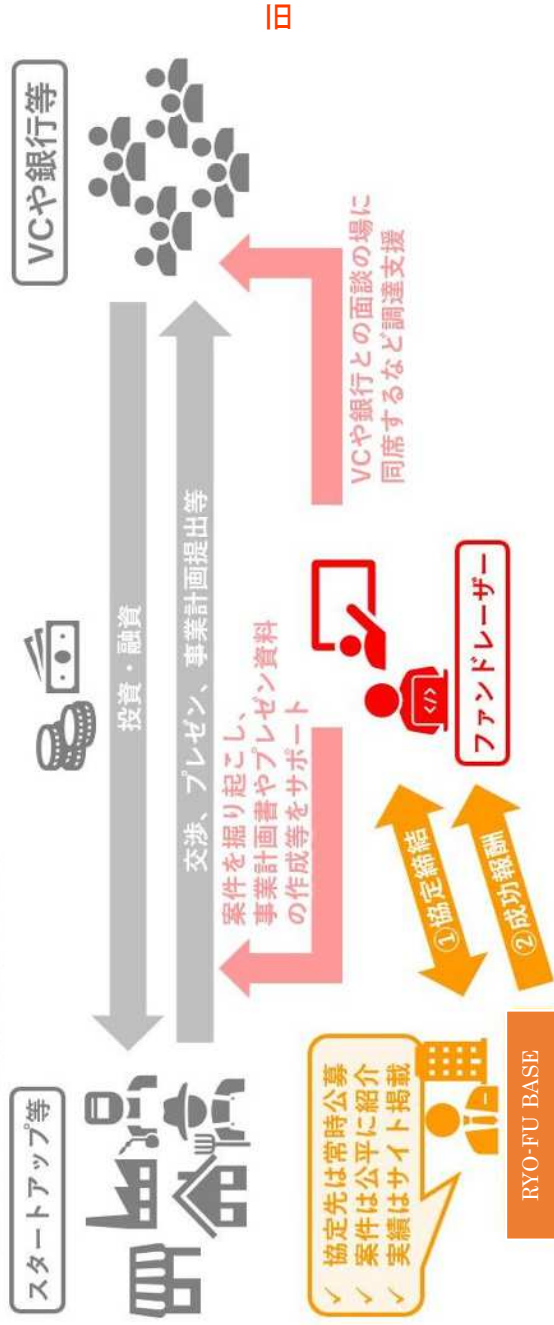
旧

VCや銀行等

スタートアップ等

投資・融資

交渉、プレゼン、事業計画提出等

案件を掘り起こし、事業計画書やプレゼン資料の作成等をサポート

VCや銀行との面談の場に同席するなど調達支援

ファンドレーザー

①協定締結

②成功報酬

✓ 協定先は常時公募
✓ 案件は公平に紹介
✓ 実績はサイト掲載

RYO-FU BASE